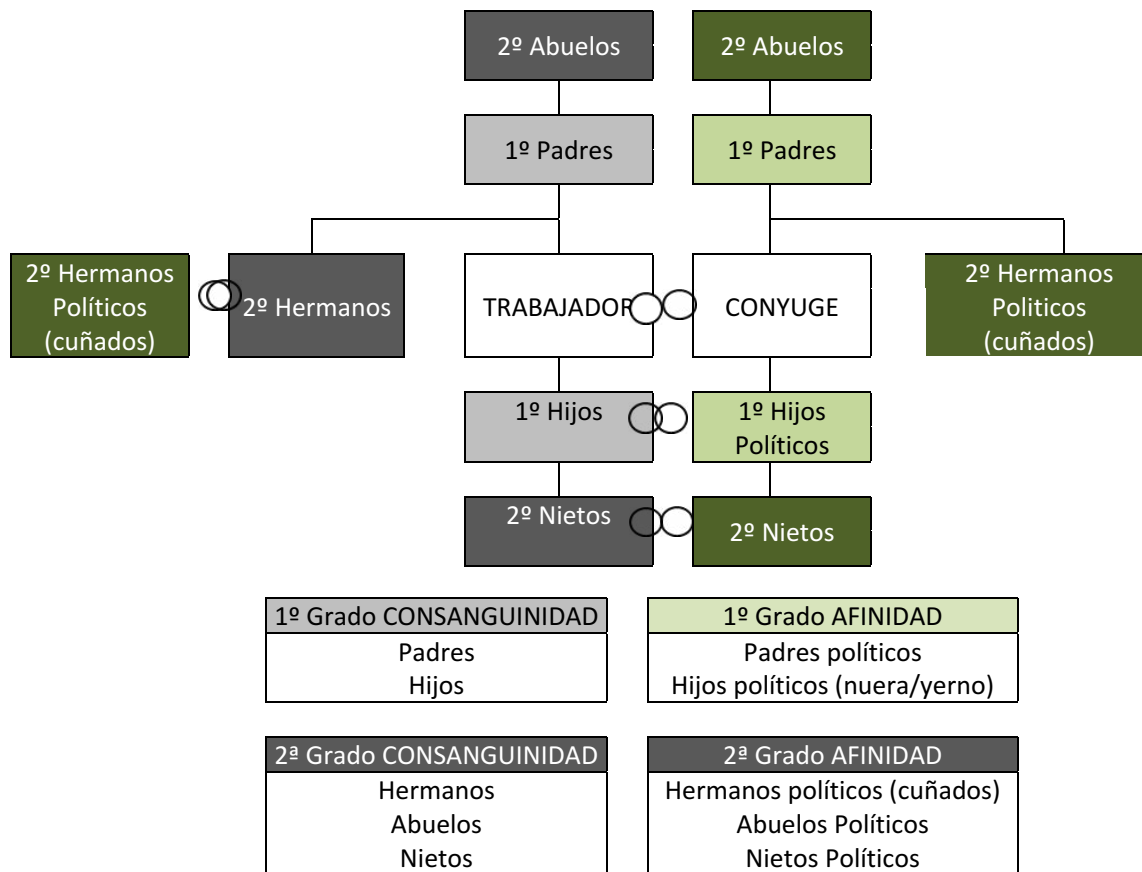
2º Abuelos

2º Abuelos

1º Padres

1º Padres

2º Hermanos Políticos (cuñados)

2º Hermanos

TRABAJADOR

CONYUGE

2º Hermanos Politicos (cuñados)

1º Hijos

1º Hijos Políticos

2º Nietos

2º Nietos

| 1º Grado CONSANGUINIDAD |
|---|
| Padres<br>Hijos |

| 1º Grado AFINIDAD |
|---|
| Padres políticos<br>Hijos políticos (nuera/yerno) |

| 2ª Grado CONSANGUINIDAD |
|---|
| Hermanos<br>Abuelos<br>Nietos |

| 2ª Grado AFINIDAD |
|---|
| Hermanos políticos (cuñados)<br>Abuelos Políticos<br>Nietos Políticos |